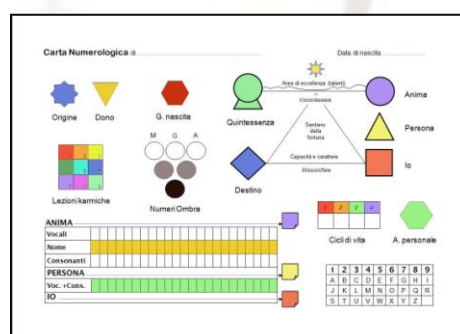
Carta Numerologica di ..................................................

Data di nascita ..................

Origine

Dono

G. nascita

M G A

Quintessenza

Area di eccellenza (talenti)

Vision/essere

Sentiero della fortuna

Capacità e carattere

Mission/fare

Anima

Persona

Io

Destino

Lezioni karmiche

Numeri Ombra

1 2 3 4

Cicli di vita

A. personale

ANIMA

Vocali

Nome

Consonanti

PERSONA

Voc. +Cons.

IO

| 1 | 2 | 3 | 4 | 5 | 6 | 7 | 8 | 9 |
|---|---|---|---|---|---|---|---|---|
| A | B | C | D | E | F | G | H | I |
| J | K | L | M | N | O | P | Q | R |
| S | T | U | V | W | X | Y | Z | |